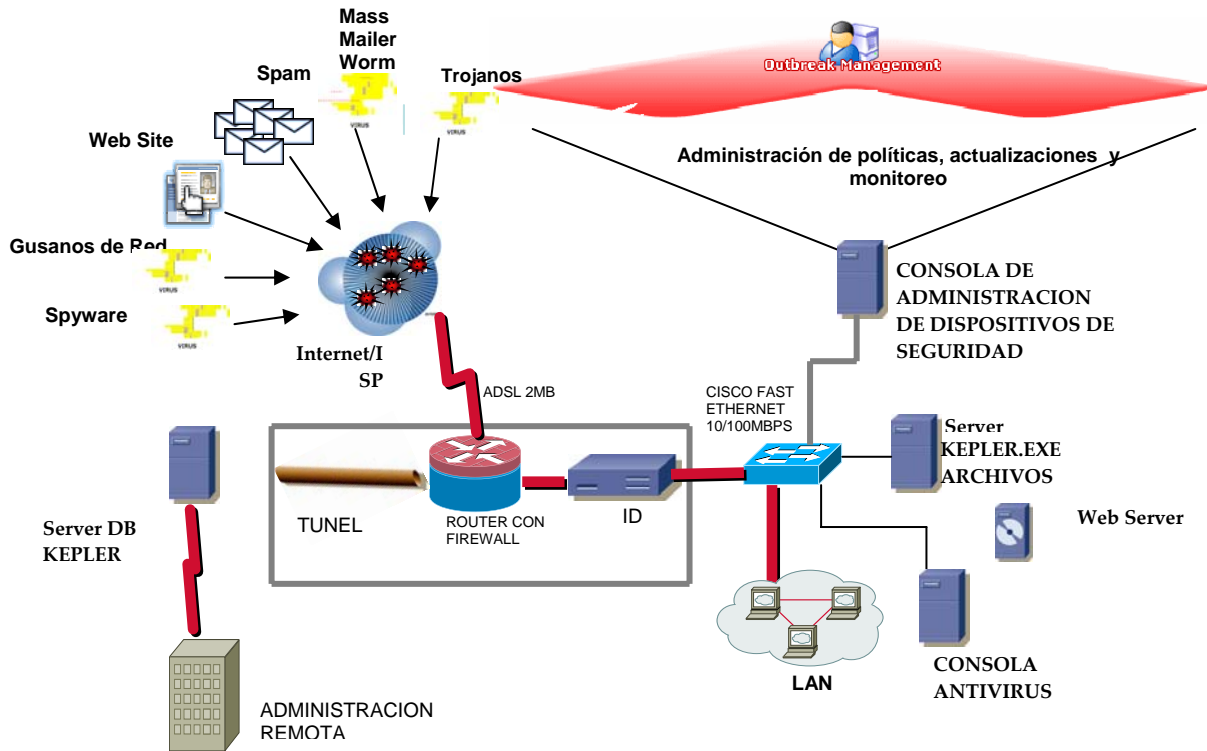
Mass Mailer Worm

Spam

Trojanos

Outbreak Management

VIRUS

VIRUS

Web Site

Administración de políticas, actualizaciones y monitoreo

Gusanos de Red

VIRUS

Spyware

VIRUS

CONSOLA DE ADMINISTRACION DE DISPOSITIVOS DE SEGURIDAD

Internet/ISP

ADSL 2MB

CISCO FAST ETHERNET 10/100MBPS

Server KEPLER.EXE ARCHIVOS

TUNEL

ROUTER CON FIREWALL

ID

Web Server

Server DB KEPLER

CONSOLA ANTIVIRUS

LAN

ADMINISTRACION REMOTA